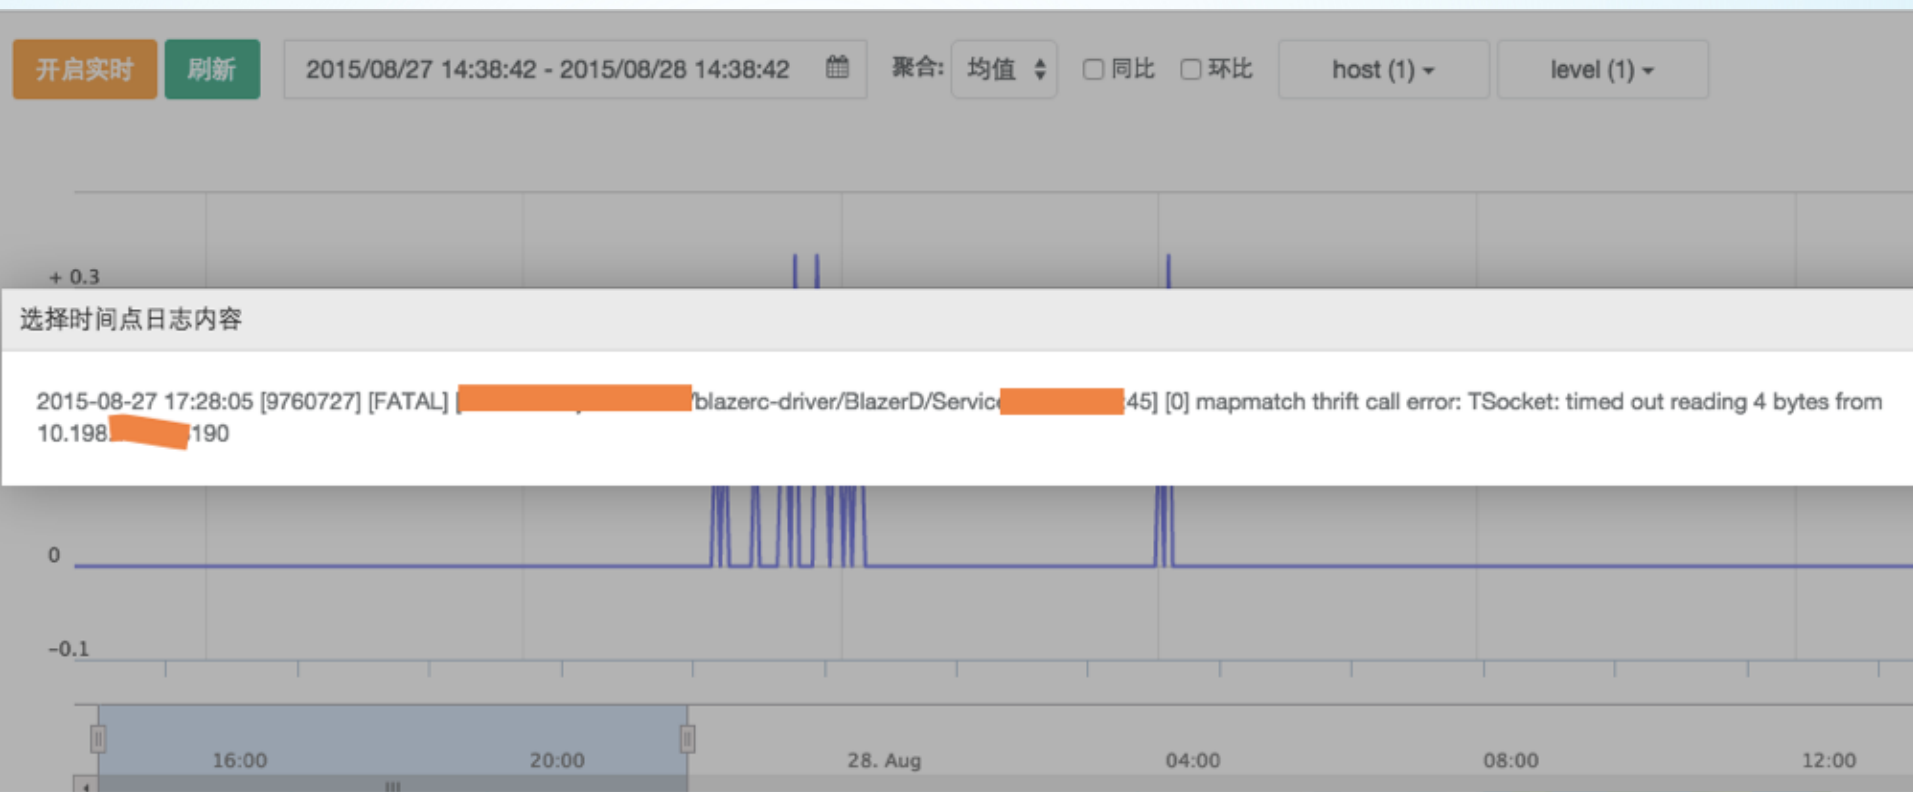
开启实时 刷新 2015/08/27 14:38:42 - 2015/08/28 14:38:42 聚合: 均值 同比 环比 host (1) level (1)

+ 0.3

选择时间点日志内容

2015-08-27 17:28:05 [9760727] [FATAL] [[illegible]/blazerc-driver/BlazerD/Servic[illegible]45] [0] mapmatch thrift call error: TSocket: timed out reading 4 bytes from 10.198.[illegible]190

0

-0.1

16:00 20:00 28. Aug 04:00 08:00 12:00